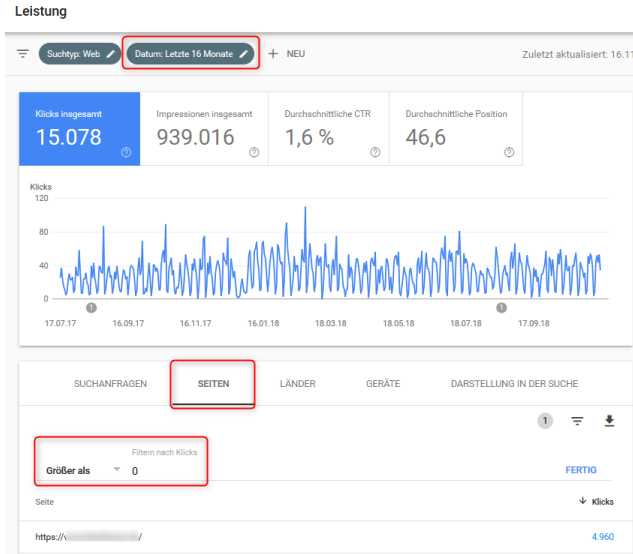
Leistung

Suchtyp: Web
Datum: Letzte 16 Monate
+ NEU
Zuletzt aktualisiert: 16.11

Klicks insgesamt
15.078

Impressionen insgesamt
939.016

Durchschnittliche CTR
1,6 %

Durchschnittliche Position
46,6

Klicks
120
80
40
0
17.07.17
16.09.17
16.11.17
16.01.18
18.03.18
18.05.18
18.07.18
17.09.18

SUCHANFRAGEN
SEITEN
LÄNDER
GERÄTE
DARSTELLUNG IN DER SUCHE

1

Filtern nach Klicks
Größer als
0
FERTIG

Seite
Klicks

https://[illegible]/
4.960